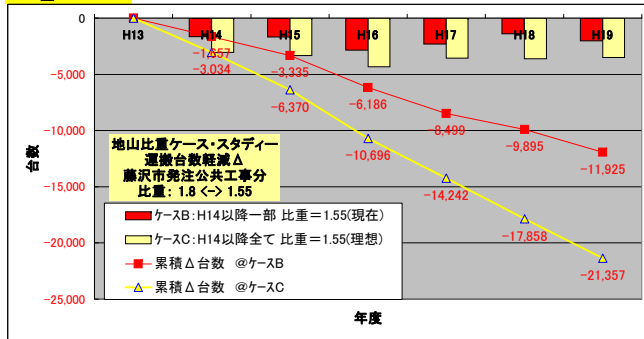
0
-5,000
-10,000
-15,000
-20,000
-25,000

台数

H13
H14
H15
H16
H17
H18
H19

-1,357
-3,034
-3,335
-6,370
-6,186
-10,696
-8,499
-14,242
-9,895
-17,858
-11,925
-21,357

地山比重ケース・スタディー
運搬台数軽減Δ
藤沢市発注公共工事分
比重：1.8 <-> 1.55

ケースB：H14以降一部 比重＝1.55(現在)
ケースC：H14以降全て 比重＝1.55(理想)
累積Δ台数 @ケースB
累積Δ台数 @ケースC

年度